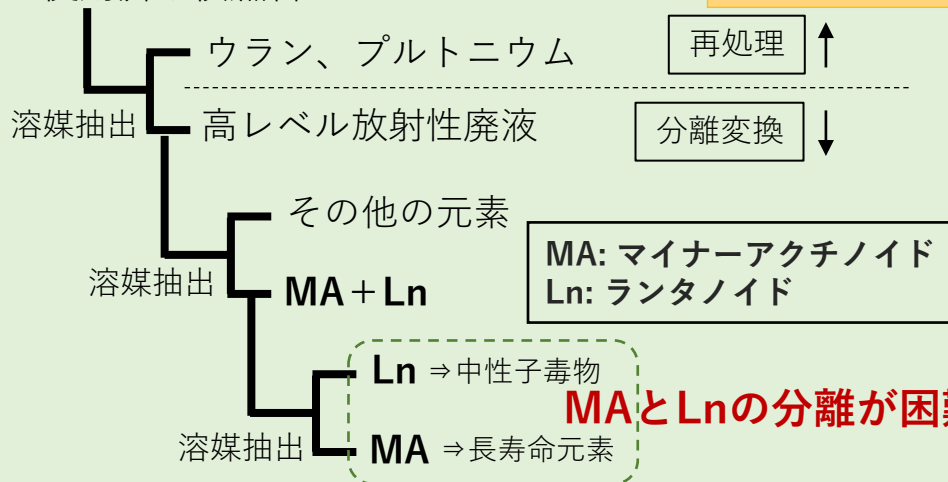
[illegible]

ウラン、プルトニウム

再処理

溶媒抽出

高レベル放射性廃液

分離変換

その他の元素

MA: マイナーアクチノイド
Ln: ランタノイド

溶媒抽出

MA＋Ln

Ln ⇒中性子毒物

MAとLnの分離が困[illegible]

溶媒抽出

MA ⇒長寿命元素